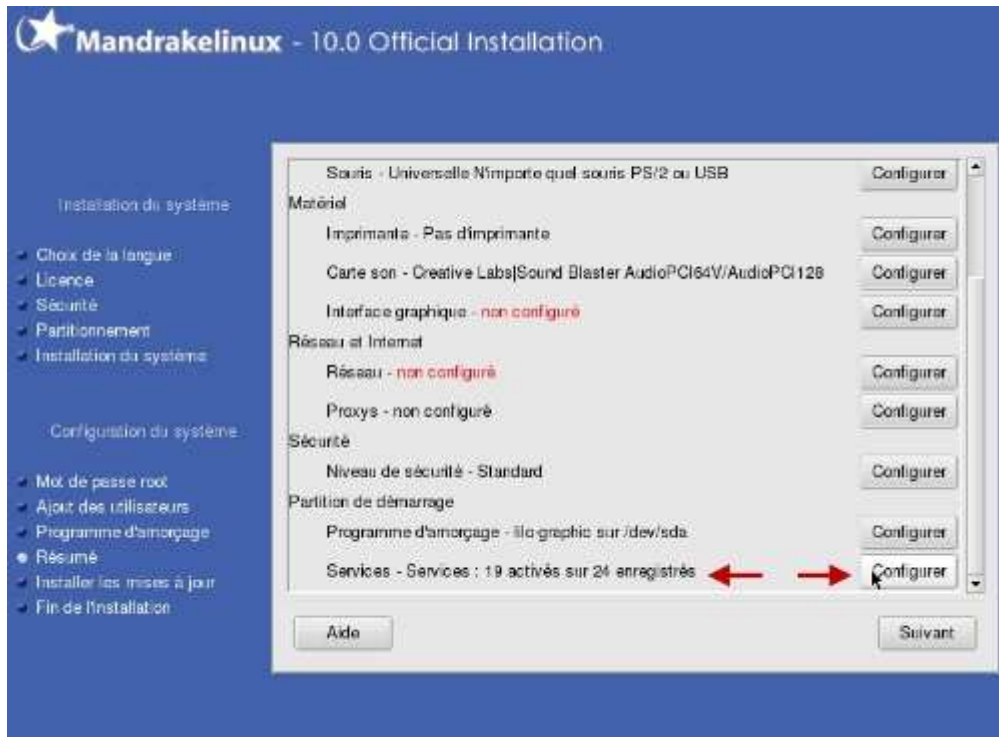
Mandrakelinux - 10.0 Official Installation

Installation du système

Choix de la langue
Licence
Sécurité
Partitionnement
Installation du système

Configuration du système

Mot de passe root
Ajout des utilisateurs
Programme d'amorçage
Résumé
Installer les mises à jour
Fin de l'installation

Souris - Universelle N'importe quel souris PS/2 ou USB | Configurer
Matériel
Imprimante - Pas d'imprimante | Configurer
Carte son - Creative Labs|Sound Blaster AudioPCI64V/AudioPCI128 | Configurer
Interface graphique - non configuré | Configurer
Réseau et Internet
Réseau - non configuré | Configurer
Proxys - non configuré | Configurer
Sécurité
Niveau de sécurité - Standard | Configurer
Partition de démarrage
Programme d'amorçage - lilo-graphic sur /dev/sda | Configurer
Services - Services : 19 activés sur 24 enregistrés | Configurer

Aide
Suivant